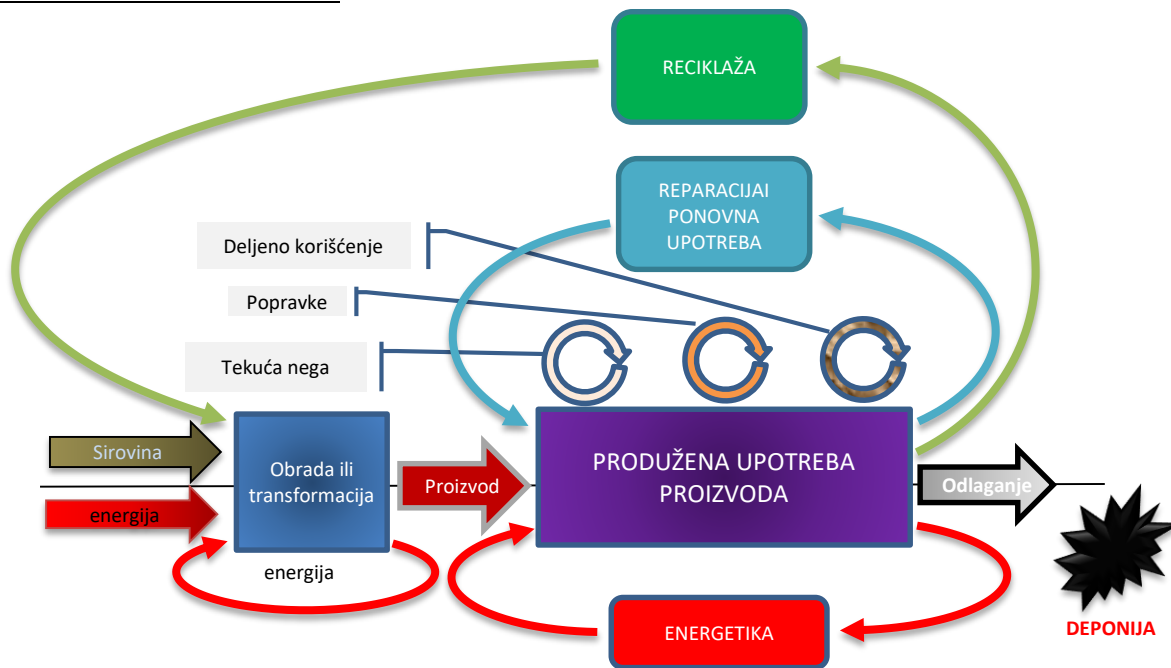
RECIKLAŽA

REPARACIJAI PONOVNA UPOTREBA

Deljeno korišćenje

Popravke

Tekuća nega

Sirovina

energija

Obrada ili transformacija

energija

Proizvod

PRODUŽENA UPOTREBA PROIZVODA

Odlaganje

ENERGETIKA

DEPONIJA